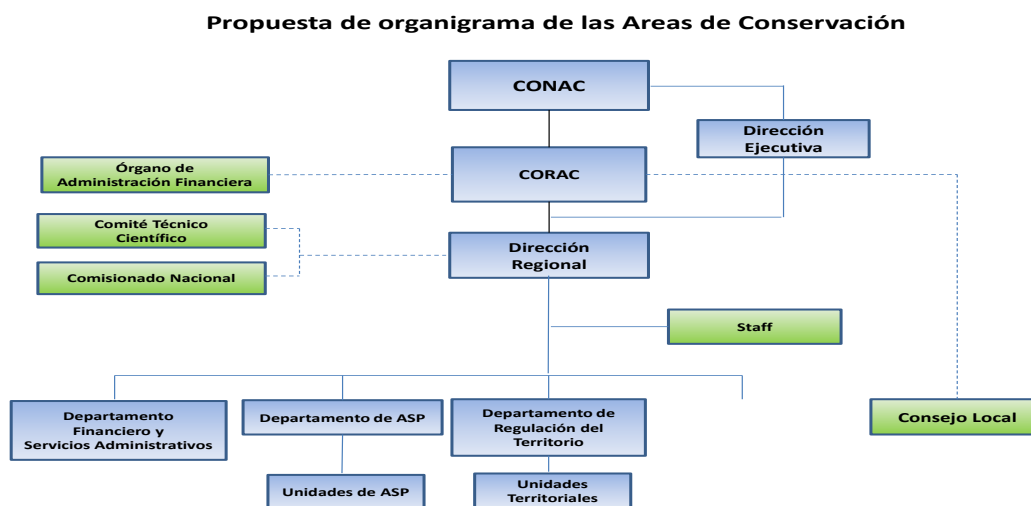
Propuesta de organigrama de las Areas de Conservación

CONAC

Dirección Ejecutiva

Órgano de Administración Financiera

CORAC

Comité Técnico Científico

Comisionado Nacional

Dirección Regional

Staff

Departamento Financiero y Servicios Administrativos

Departamento de ASP

Departamento de Regulación del Territorio

Consejo Local

Unidades de ASP

Unidades Territoriales